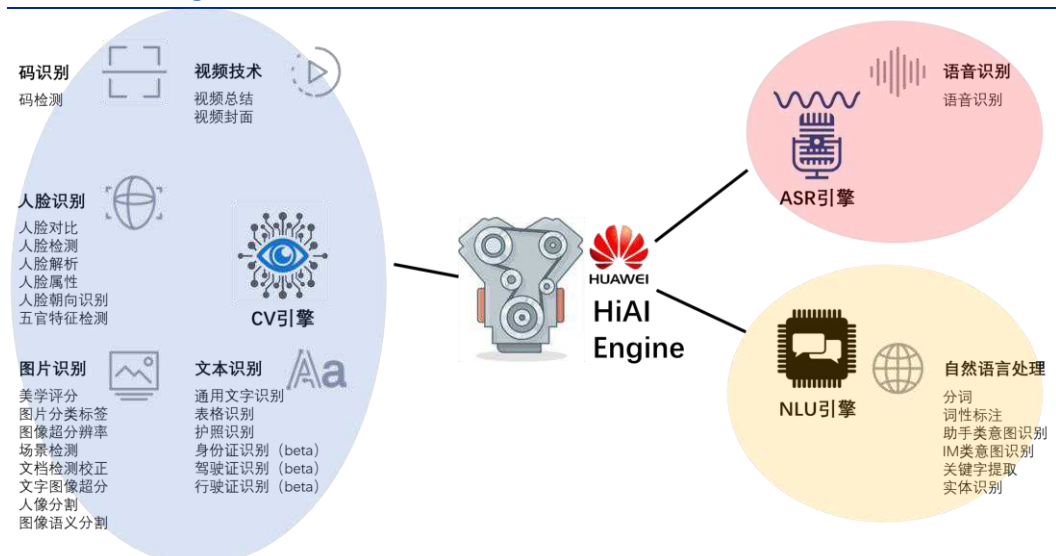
码识别
码检测

视频技术
视频总结
视频封面

人脸识别
人脸对比
人脸检测
人脸解析
人脸属性
人脸朝向识别
五官特征检测

CV引擎

图片识别
美学评分
图片分类标签
图像超分辨率
场景检测
文档检测校正
文字图像超分
人像分割
图像语义分割

文本识别
通用文字识别
表格识别
护照识别
身份证识别（beta）
驾驶证识别（beta）
行驶证识别（beta）

HUAWEI
HiAI Engine

ASR引擎

语音识别
语音识别

NLU引擎

自然语言处理
分词
词性标注
助手类意图识别
IM类意图识别
关键字提取
实体识别